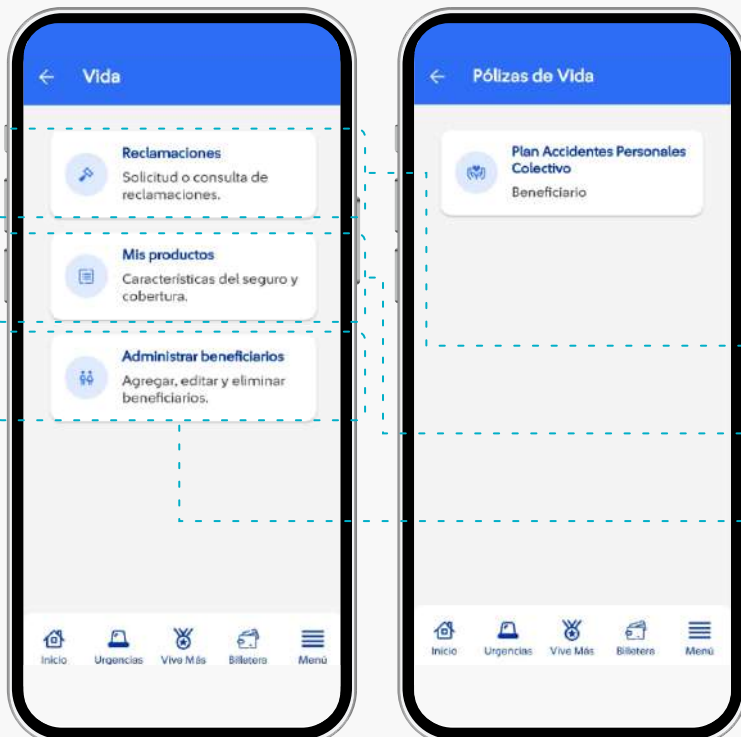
← Vida

Reclamaciones
Solicitud o consulta de reclamaciones.

Mis productos
Características del seguro y cobertura.

Administrar beneficiarios
Agregar, editar y eliminar beneficiarios.

Inicio Urgencias Vive Más Billetera Menú

← Pólizas de Vida

Plan Accidentes Personales Colectivo
Beneficiario

Inicio Urgencias Vive Más Billetera Menú